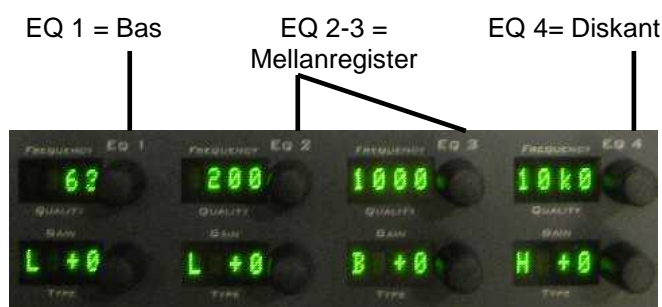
EQ 1 = Bas

EQ 2-3 = Mellanregister

EQ 4= Diskant

FREQUENCY EQ 1
62
QUALITY
GAIN
L +0
TYPE

FREQUENCY EQ 2
200
QUALITY
GAIN
L +0
TYPE

FREQUENCY EQ 3
1000
QUALITY
GAIN
B +0
TYPE

FREQUENCY EQ 4
10k0
QUALITY
GAIN
H +0
TYPE